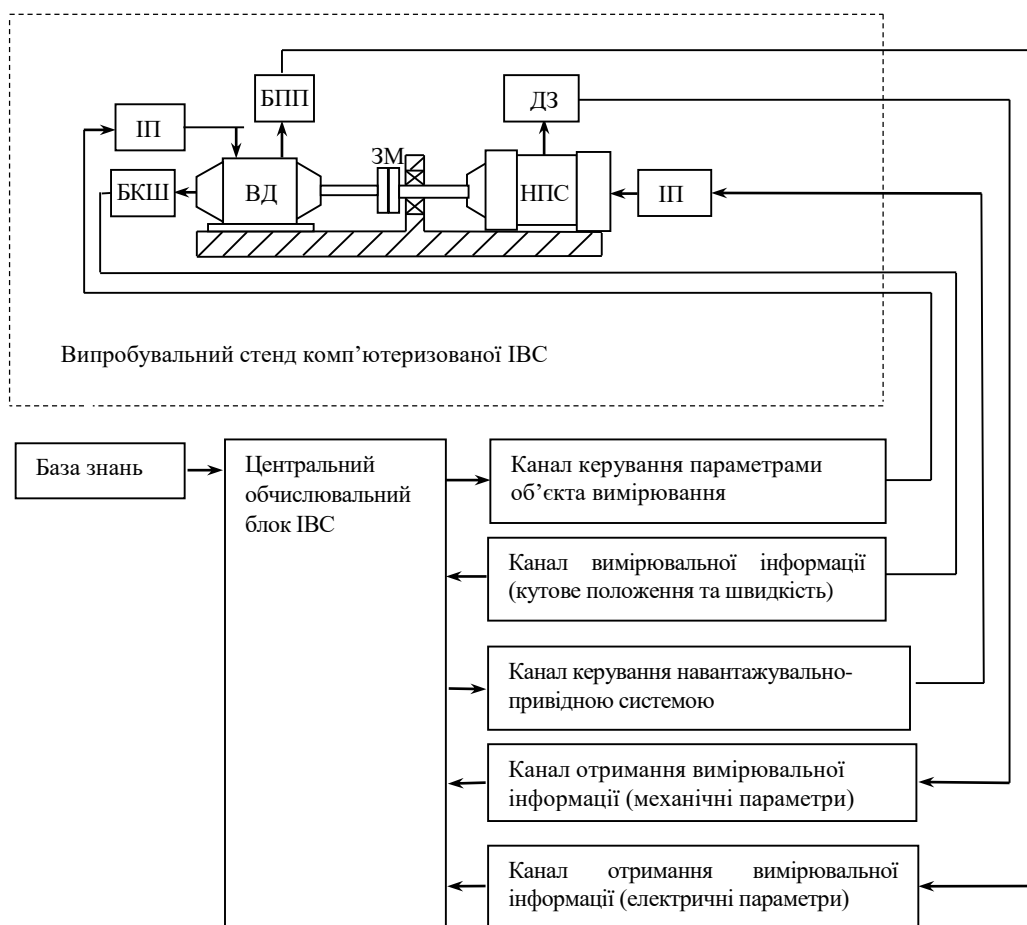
БПП

ДЗ

ІП

ЗМ

БКШ

ВД

НПС

ІП

Випробувальний стенд комп’ютеризованої ІВС

База знань

Центральний обчислювальний блок ІВС

Канал керування параметрами об’єкта вимірювання

Канал вимірювальної інформації (кутове положення та швидкість)

Канал керування навантажувально-привідною системою

Канал отримання вимірювальної інформації (механічні параметри)

Канал отримання вимірювальної інформації (електричні параметри)